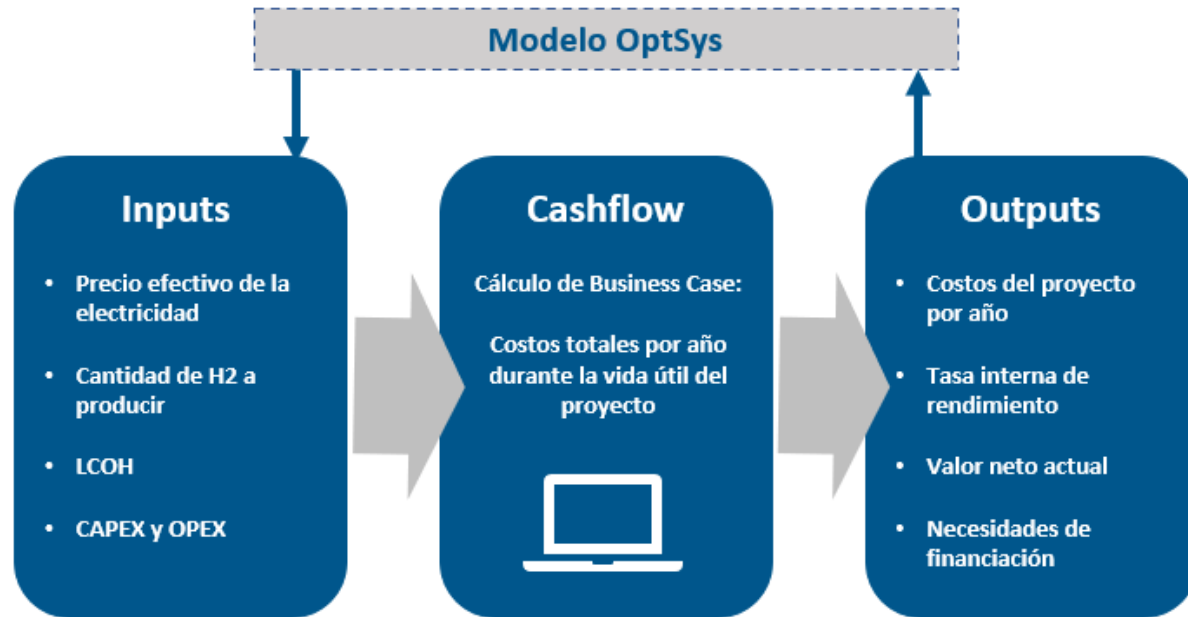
Modelo OptSys

Inputs

- Precio efectivo de la electricidad
- Cantidad de H2 a producir
- LCOH
- CAPEX y OPEX

Cashflow

Cálculo de Business Case:

Costos totales por año durante la vida útil del proyecto

Outputs

- Costos del proyecto por año
- Tasa interna de rendimiento
- Valor neto actual
- Necesidades de financiación